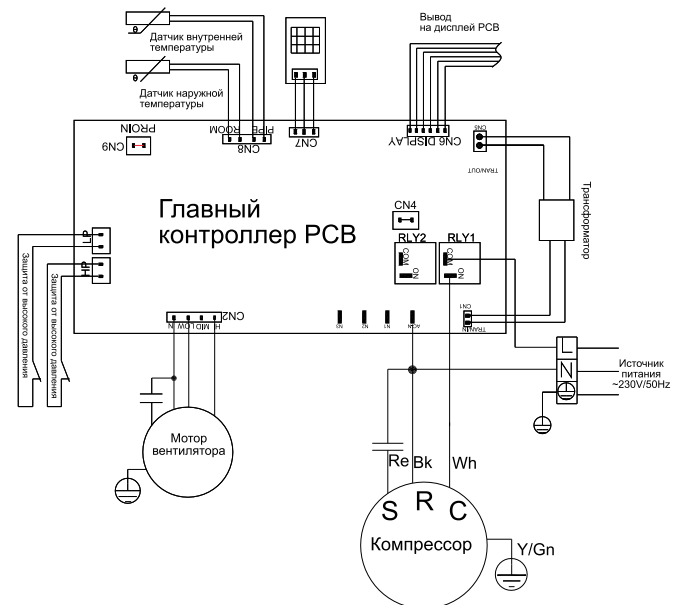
Вывод на дисплей PCB

Датчик внутренней температуры

Датчик наружной температуры

θ

θ

PROIN

CN9

ROOM

PIPE

CN8

CN7

CN6 DISPLAY

CN5

TRAN/OUT

Трансформатор

Главный контроллер PCB

CN4

RLY2

RLY1

COM

ON

COM

ON

LP

HP

Защита от высокого давления

Защита от высокого давления

CN2

H MID LOW N

N5

N2

N1

ACN

CN1

TRAN/IN

L

N

Источник питания ~230V/50Hz

Мотор вентилятора

Re

Bk

Wh

S

R

C

Компрессор

Y/Gn